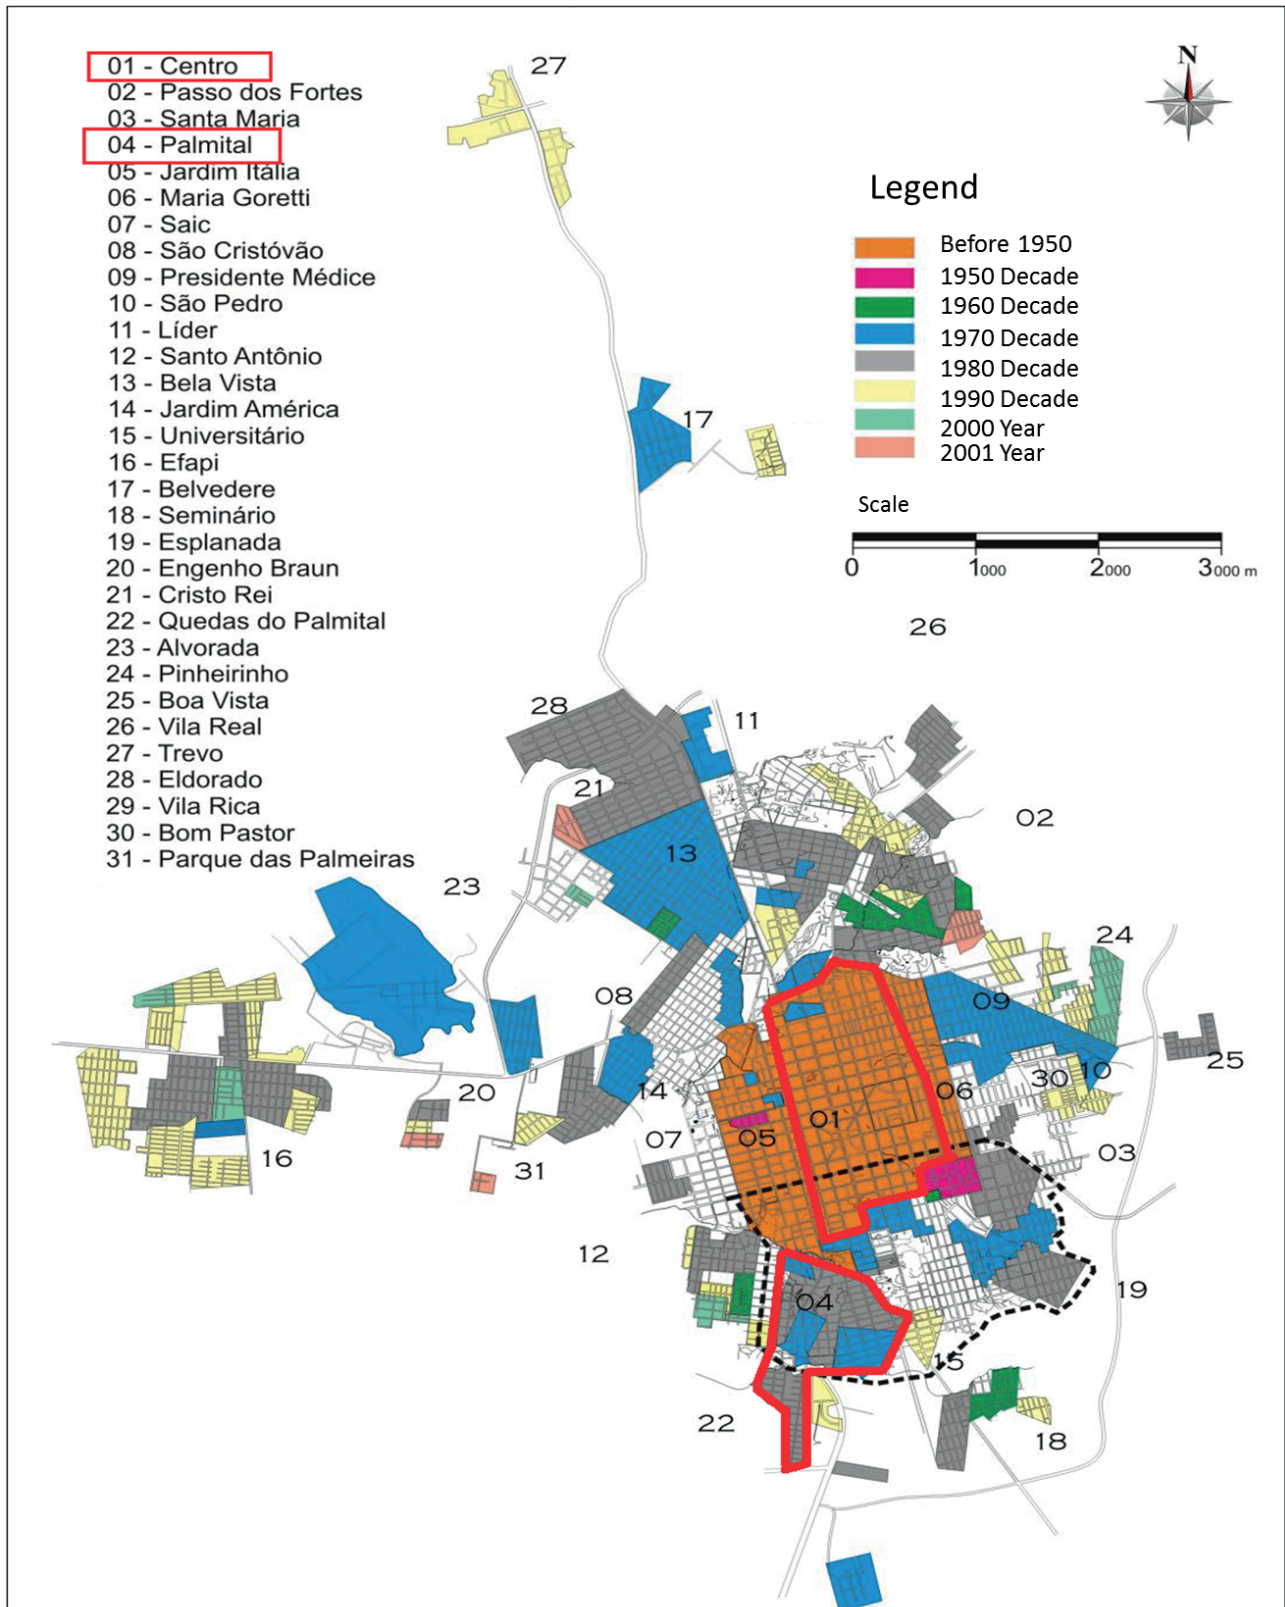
01 - Centro
02 - Passo dos Fortes
03 - Santa Maria
04 - Palmital
05 - Jardim Itália
06 - Maria Goretti
07 - Saic
08 - São Cristóvão
09 - Presidente Médice
10 - São Pedro
11 - Líder
12 - Santo Antônio
13 - Bela Vista
14 - Jardim América
15 - Universitário
16 - Efapi
17 - Belvedere
18 - Seminário
19 - Esplanada
20 - Engenho Braun
21 - Cristo Rei
22 - Quedas do Palmital
23 - Alvorada
24 - Pinheirinho
25 - Boa Vista
26 - Vila Real
27 - Trevo
28 - Eldorado
29 - Vila Rica
30 - Bom Pastor
31 - Parque das Palmeiras

N

Legend
Before 1950
1950 Decade
1960 Decade
1970 Decade
1980 Decade
1990 Decade
2000 Year
2001 Year

Scale
0 1000 2000 3000 m

27 17 26 28 11 21 02 13 23 24 08 09 25 20 14 30 10 06 16 07 05 01 31 03 12 19 04 15 22 18